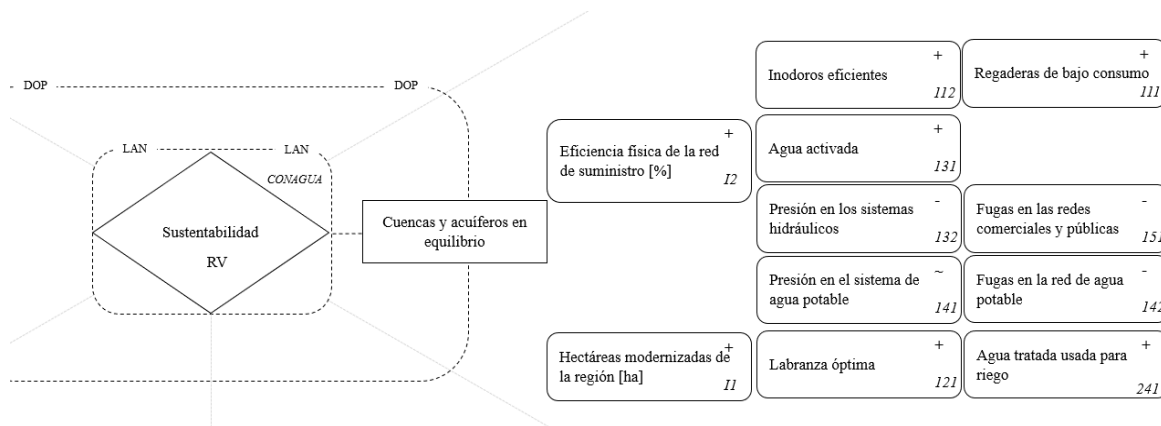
DOP
DOP
LAN
LAN
CONAGUA
Sustentabilidad
RV
Cuencas y acuíferos en equilibrio

Eficiencia física de la red de suministro [%]
+
I2

Inodoros eficientes
+
112

Regaderas de bajo consumo
+
111

Agua activada
+
131

Presión en los sistemas hidráulicos
-
132

Fugas en las redes comerciales y públicas
-
151

Presión en el sistema de agua potable
~
141

Fugas en la red de agua potable
-
142

Hectáreas modernizadas de la región [ha]
+
I1

Labranza óptima
+
121

Agua tratada usada para riego
+
241